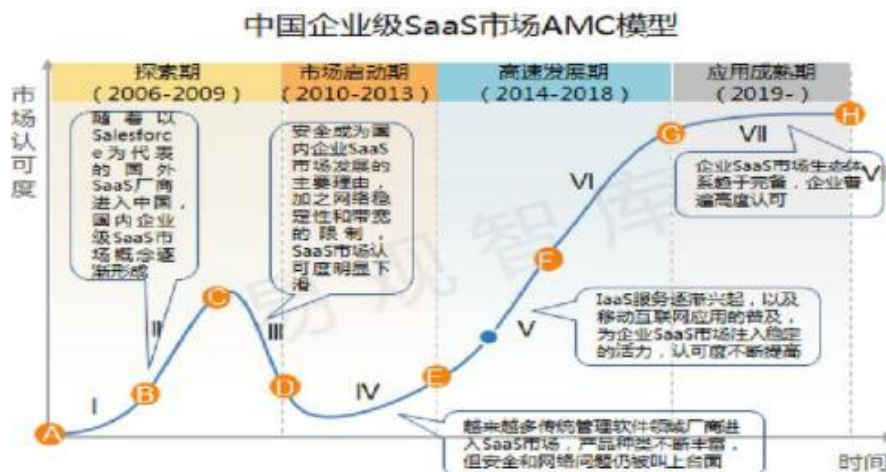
中国企业级SaaS市场AMC模型

市场认可度

探索期
（2006-2009）

市场启动期
（2010-2013）

高速发展期
（2014-2018）

应用成熟期
（2019-）

随着以Salesforce为代表的国外SaaS厂商进入中国，国内企业级SaaS市场概念逐渐形成

安全成为国内企业SaaS市场发展的主要埋由，加之网络稳定性和带宽的限制，SaaS市场认可度明显下滑

企业SaaS市场生态体系趋于完善，企业普遍高度认可

IaaS服务逐渐兴起，以及移动互联网应用的普及，为企业SaaS市场注入稳定的活力，认可度不断提高

越来越多传统管理软件领域厂商进入SaaS市场，产品种类不断丰富，但安全和网络问题仍被叫上台面

A
B
C
D
E
F
G
H

I
II
III
IV
V
VI
VII
VI

易观智库

时间